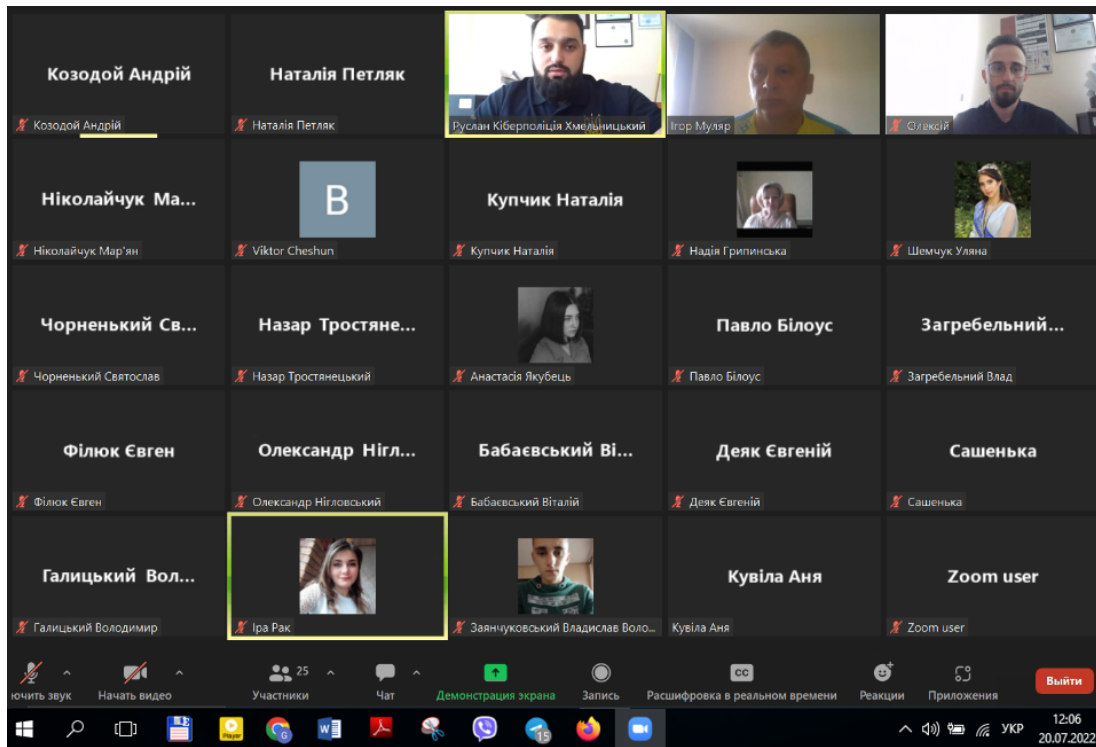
Козодой Андрій
Козодой Андрій

Наталія Петляк
Наталія Петляк

Руслан Кіберполіція Хмельницький

Ігор Муляр

Олексій

Ніколайчук Ма...
Ніколайчук Мар'ян

B
Viktor Cheshun

Купчик Наталія
Купчик Наталія

Надія Грипинська

Шемчук Уляна

Чорненький Св...
Чорненький Святослав

Назар Тростяне...
Назар Тростянецький

Анастасія Якубець

Павло Білоус
Павло Білоус

Загребельний...
Загребельний Влад

Філюк Євген
Філюк Євген

Олександр Нігл...
Олександр Нігловський

Бабаєвський Ві...
Бабаєвський Віталій

Деяк Євгеній
Деяк Євгеній

Сашенька
Сашенька

Галицький Вол...
Галицький Володимир

Іра Рак

Заянчуковський Владислав Воло...

Кувіла Аня
Кувіла Аня

Zoom user
Zoom user

ючить звук
Начать видео
25
Участники
Чат
Демонстрация экрана
Запись
CC
Расшифровка в реальном времени
Реакции
Приложения
Выйти

УКР
12:06
20.07.2022